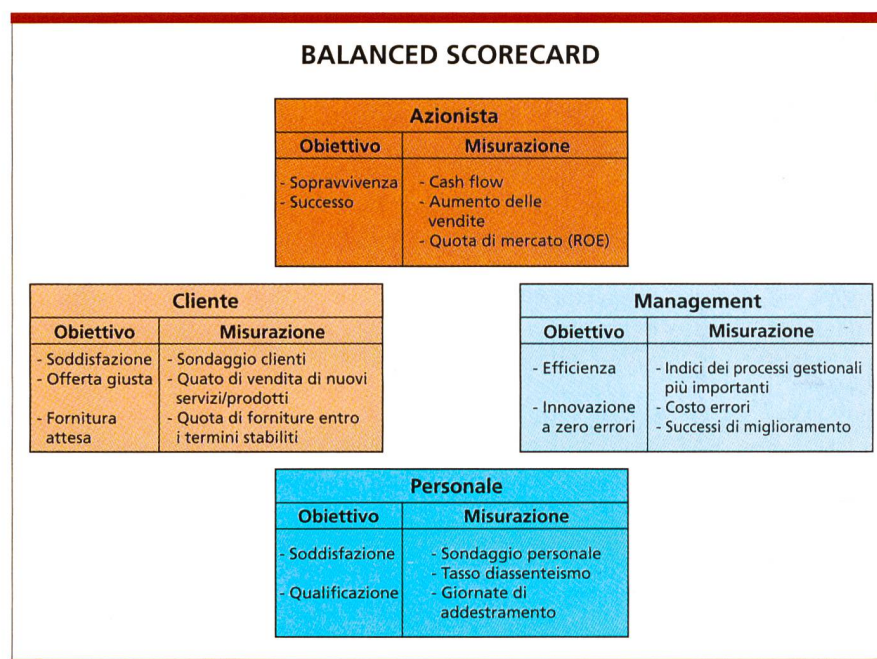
BALANCED SCORECARD

Azionista

| Obiettivo | Misurazione |
|---|---|
| - Sopravvivenza<br>- Successo | - Cash flow<br>- Aumento delle vendite<br>- Quota di mercato (ROE) |

Cliente

| Obiettivo | Misurazione |
|---|---|
| - Soddisfazione<br>- Offerta giusta<br>- Fornitura attesa | - Sondaggio clienti<br>- Quato di vendita di nuovi servizi/prodotti<br>- Quota di forniture entro i termini stabiliti |

Management

| Obiettivo | Misurazione |
|---|---|
| - Efficienza<br>- Innovazione a zero errori | - Indici dei processi gestionali più importanti<br>- Costo errori<br>- Successi di miglioramento |

Personale

| Obiettivo | Misurazione |
|---|---|
| - Soddisfazione<br>- Qualificazione | - Sondaggio personale<br>- Tasso diassenteismo<br>- Giornate di addestramento |